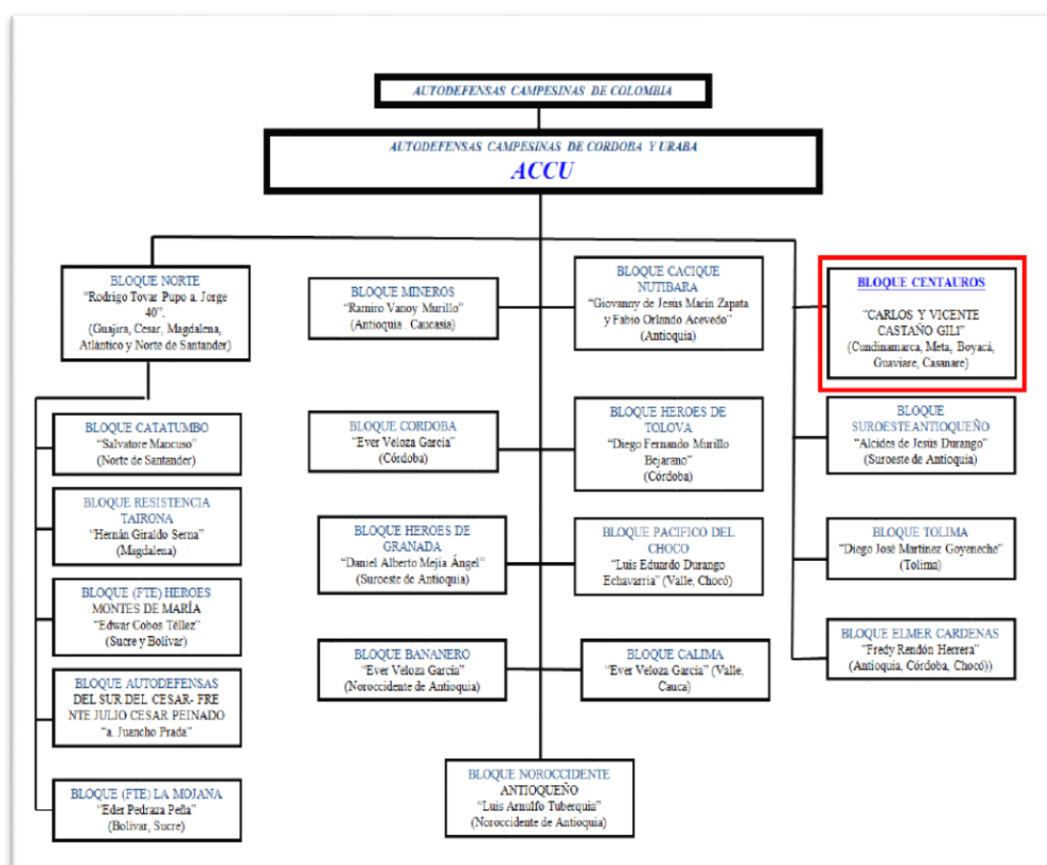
AUTODEFENSAS CAMPESINAS DE COLOMBIA

AUTODEFENSAS CAMPESINAS DE CORDOBA Y URABA
ACCU

BLOQUE NORTE
"Rodrigo Tovar Pupo a. Jorge 40".
(Guajira, Cesar, Magdalena, Atlántico y Norte de Santander)

BLOQUE MINEROS
"Ramiro Vanoy Murillo"
(Antioquia . Caucasia)

BLOQUE CACIQUE NUTIBARA
"Giovanny de Jesús Marín Zapata y Fabio Orlando Acevedo"
(Antioquia)

BLOQUE CENTAUROS

"CARLOS Y VICENTE CASTAÑO GILI"
(Cundinamarca, Meta, Boyacá, Guaviare, Casanare)

BLOQUE CATATUMBO
"Salvatore Mancuso"
(Norte de Santander)

BLOQUE CORDOBA
"Ever Veloza García"
(Córdoba)

BLOQUE HEROES DE TOLOVA
"Diego Fernando Murillo Bejarano"
(Córdoba)

BLOQUE SUROESTEANTIOQUEÑO
"Alcides de Jesús Durango"
(Suroeste de Antioquia)

BLOQUE RESISTENCIA TAIRONA
"Hernán Giraldo Serna"
(Magdalena)

BLOQUE HEROES DE GRANADA
"Daniel Alberto Mejía Ángel"
(Suroeste de Antioquia)

BLOQUE PACIFICO DEL CHOCO
"Luis Eduardo Durango Echavarría" (Valle, Chocó)

BLOQUE TOLIMA
"Diego José Martínez Goyeneche"
(Tolima)

BLOQUE (FTE) HEROES MONTES DE MARÍA
"Edwar Cobos Téllez"
(Sucre y Bolívar)

BLOQUE BANANERO
"Ever Veloza García"
(Noroccidente de Antioquia)

BLOQUE CALIMA
"Ever Veloza García" (Valle, Cauca)

BLOQUE ELMER CARDENAS
"Fredy Rendón Herrera"
(Antioquia, Córdoba, Chocó))

BLOQUE AUTODEFENSAS DEL SUR DEL CESAR- FRENTE JULIO CESAR PEINADO
"a. Juancho Prada"

BLOQUE NOROCCIDENTE ANTIOQUEÑO
"Luis Arnulfo Tuberquia"
(Noroccidente de Antioquia)

BLOQUE (FTE) LA MOJANA
"Eder Pedraza Peña"
(Bolívar, Sucre)